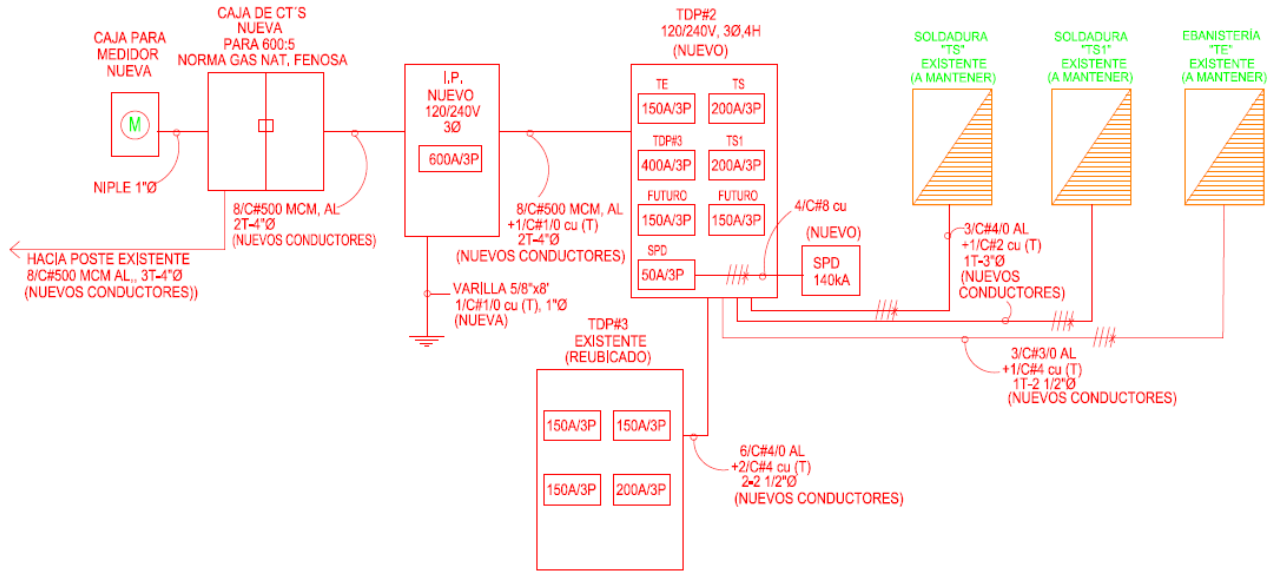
CAJA PARA MEDIDOR NUEVA

CAJA DE CT´S NUEVA PARA 600:5 NORMA GAS NAT, FENOSA

I.P. NUEVO 120/240V 3Ø

600A/3P

TDP#2 120/240V, 3Ø,4H (NUEVO)

SOLDADURA "TS" EXISTENTE (A MANTENER)

SOLDADURA "TS1" EXISTENTE (A MANTENER)

EBANISTERÍA "TE" EXISTENTE (A MANTENER)

M

TE

TS

150A/3P

200A/3P

TDP#3

TS1

400A/3P

200A/3P

FUTURO

FUTURO

150A/3P

150A/3P

SPD

50A/3P

NIPLE 1"Ø

8/C#500 MCM, AL 2T-4"Ø (NUEVOS CONDUCTORES)

8/C#500 MCM, AL +1/C#1/0 cu (T) 2T-4"Ø (NUEVOS CONDUCTORES)

4/C#8 cu

(NUEVO)

SPD 140kA

3/C#4/0 AL +1/C#2 cu (T) 1T-3"Ø (NUEVOS CONDUCTORES)

HACIA POSTE EXISTENTE 8/C#500 MCM AL,, 3T-4"Ø (NUEVOS CONDUCTORES))

VARILLA 5/8"x8' 1/C#1/0 cu (T), 1"Ø (NUEVA)

TDP#3 EXISTENTE (REUBICADO)

3/C#3/0 AL +1/C#4 cu (T) 1T-2 1/2"Ø (NUEVOS CONDUCTORES)

150A/3P

150A/3P

150A/3P

200A/3P

6/C#4/0 AL +2/C#4 cu (T) 2-2 1/2"Ø (NUEVOS CONDUCTORES)